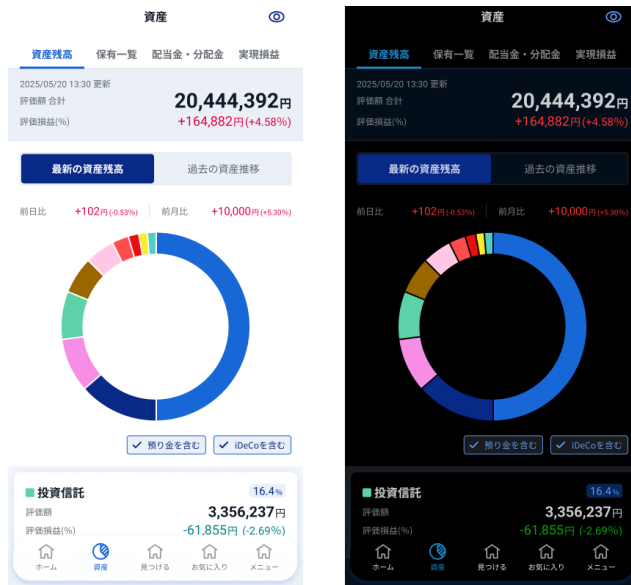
資産

資産残高 保有一覧 配当金・分配金 実現損益

2025/05/20 13:30 更新
評価額 合計 20,444,392円
評価損益(%) +164,882円(+4.58%)

最新の資産残高 過去の資産推移

前日比 +102円(-0.53%) 前月比 +10,000円(+5.30%)

預り金を含む iDeCoを含む

投資信託 16.4%
評価額 3,356,237円
評価損益(%) -61,855円 (-2.69%)

ホーム 資産 見つける お気に入り メニュー

資産

資産残高 保有一覧 配当金・分配金 実現損益

2025/05/20 13:30 更新
評価額 合計 20,444,392円
評価損益(%) +164,882円(+4.58%)

最新の資産残高 過去の資産推移

前日比 +102円(-0.53%) 前月比 +10,000円(+5.30%)

預り金を含む iDeCoを含む

投資信託 16.4%
評価額 3,356,237円
評価損益(%) -61,855円 (-2.69%)

ホーム 資産 見つける お気に入り メニュー